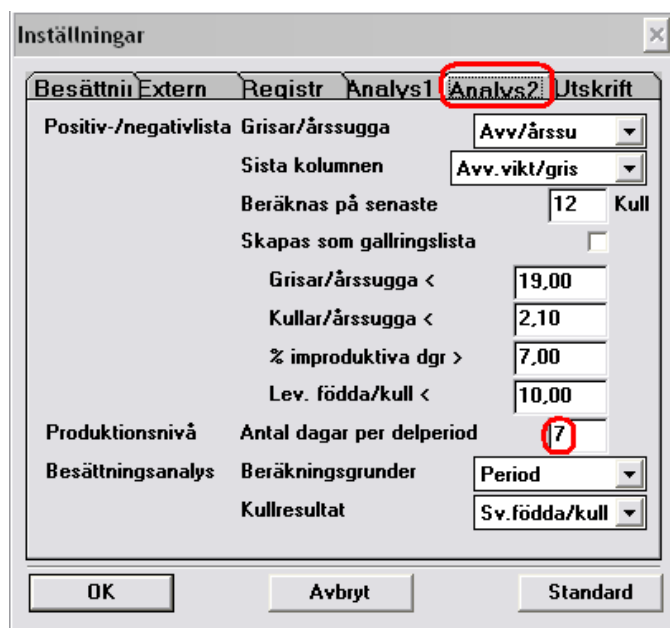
Inställningar

Besättni Extern | Registr | Analys1 | Analys2 | Utskrift

Positiv-/negativlista Grisar/årssugga Avv/årssu

Sista kolumnen Avv.vikt/gris

Beräknas på senaste 12 Kull

Skapas som gallringslista

Grisar/årssugga < 19,00

Kullar/årssugga < 2,10

% improduktiva dgr > 7,00

Lev. födda/kull < 10,00

Produktionsnivå Antal dagar per delperiod 7

Besättningsanalys Beräkningsgrunder Period

Kullresultat Sv.födda/kull

OK Avbryt Standard